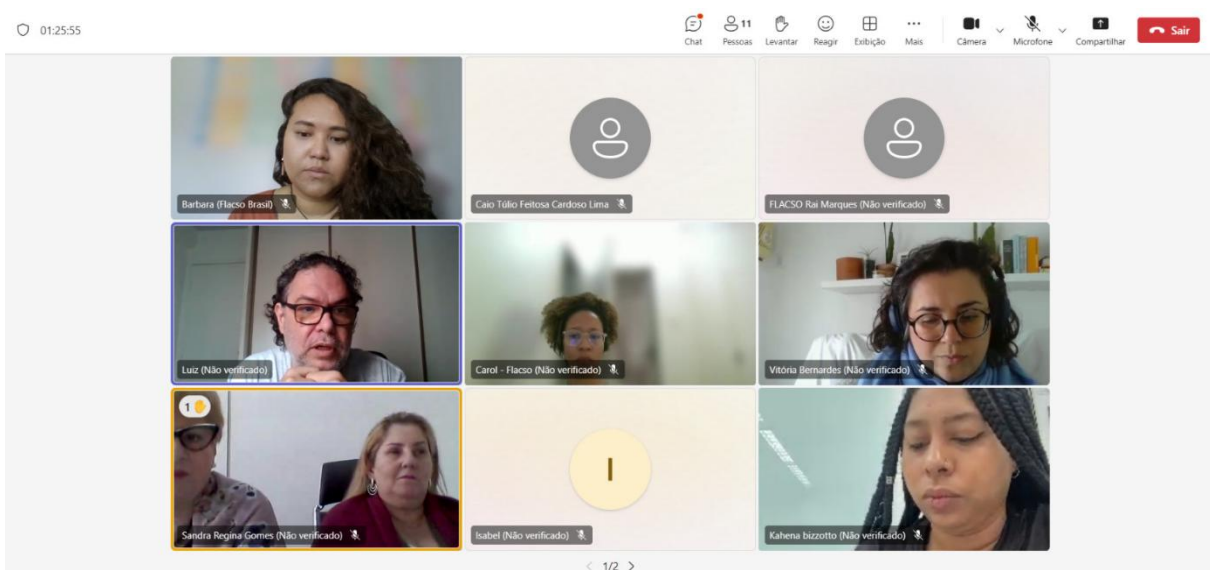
01:25:55

Chat

11
Pessoas

Levantar

Reagir

Exibição

Mais

Câmera

Microfone

Compartilhar

Sair

Barbara (Flacso Brasil)

Caio Túlio Feitosa Cardoso Lima

FLACSO Rai Marques (Não verificado)

Luiz (Não verificado)

Carol - Flacso (Não verificado)

Vitória Bernardes (Não verificado)

1

Sandra Regina Gomes (Não verificado)

I

Isabel (Não verificado)

Kahena bizzotto (Não verificado)

< 1/2 >